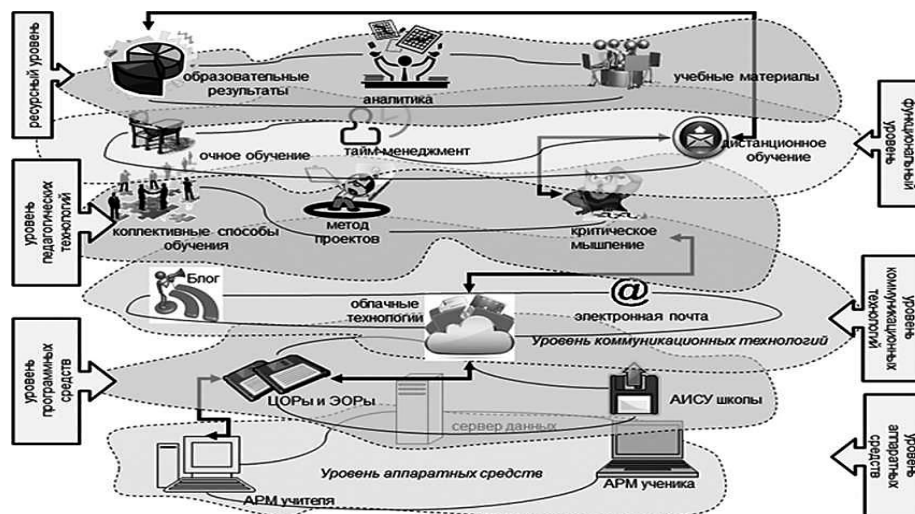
ресурсный уровень

образовательные результаты

аналитика

учебные материалы

функциональный уровень

тайм-менеджмент

очное обучение

дистанционное обучение

уровень педагогических технологий

коллективные способы обучения

метод проектов

критическое мышление

уровень коммуникационных технологий

Блог

облачные технологии

@

электронная почта

Уровень коммуникационных технологий

уровень программных средств

ЦОРы и ЭОРы

АИСУ школы

сервер данных

уровень аппаратных средств

Уровень аппаратных средств

АРМ учителя

АРМ ученика